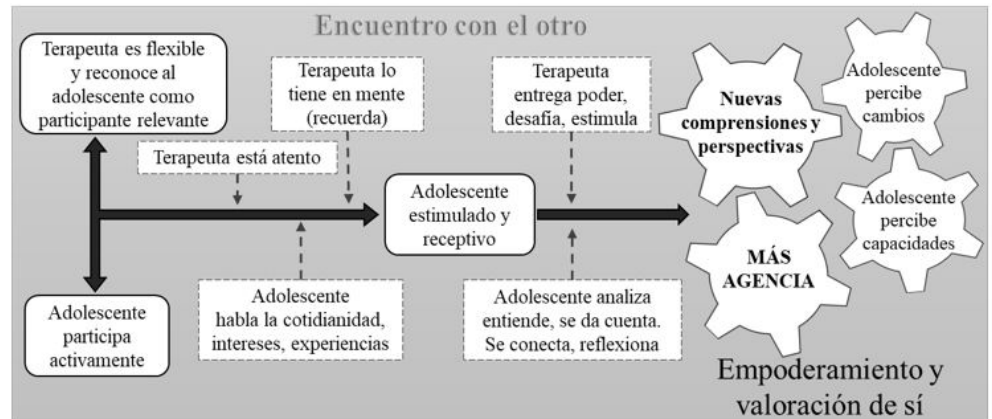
Encuentro con el otro

Terapeuta es flexible y reconoce al adolescente como participante relevante

Terapeuta lo tiene en mente (recuerda)

Terapeuta entrega poder, desafía, estimula

Nuevas comprensiones y perspectivas

Adolescente percibe cambios

Terapeuta está atento

Adolescente estimulado y receptivo

Adolescente percibe capacidades

MÁS AGENCIA

Adolescente participa activamente

Adolescente habla la cotidianidad, intereses, experiencias

Adolescente analiza entiende, se da cuenta. Se conecta, reflexiona

Empoderamiento y valoración de sí